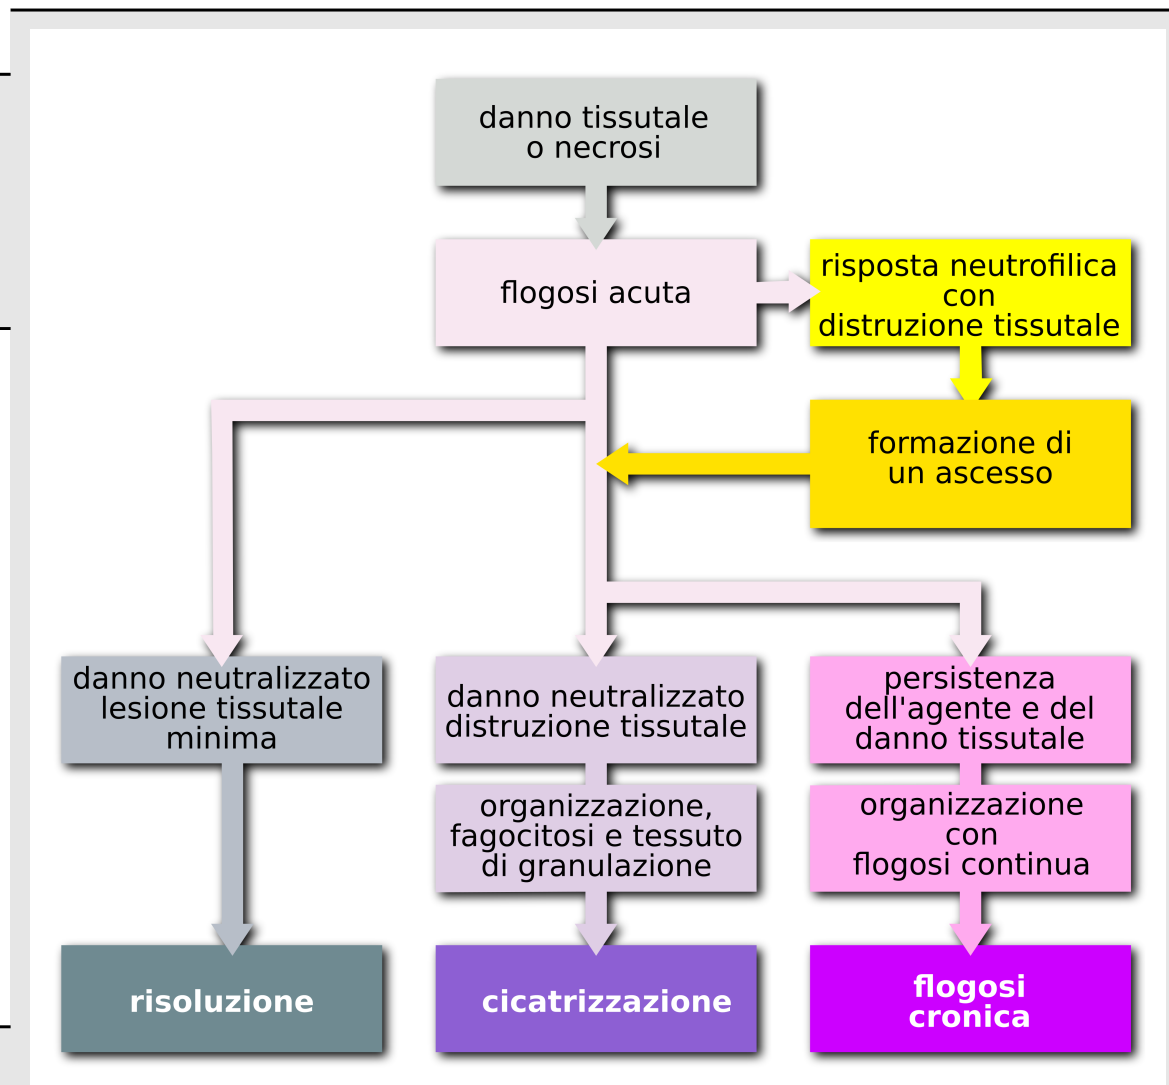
danno tissutale o necrosi

flogosi acuta

risposta neutrofilica con distruzione tissutale

formazione di un ascesso

danno neutralizzato lesione tissutale minima

danno neutralizzato distruzione tissutale

persistenza dell'agente e del danno tissutale

organizzazione, fagocitosi e tessuto di granulazione

organizzazione con flogosi continua

risoluzione

cicatrizzazione

flogosi cronica